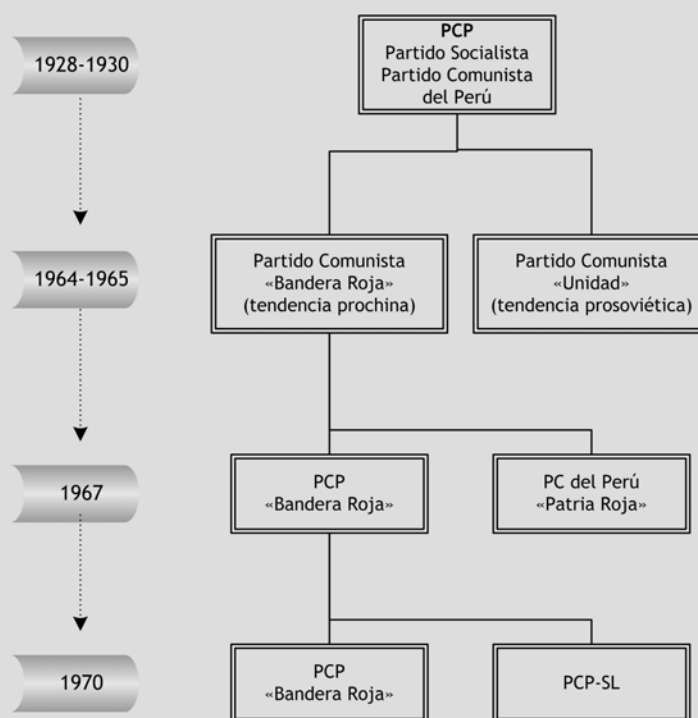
1928-1930

PCP
Partido Socialista
Partido Comunista
del Perú

1964-1965

Partido Comunista
«Bandera Roja»
(tendencia prochina)

Partido Comunista
«Unidad»
(tendencia prosoviética)

1967

PCP
«Bandera Roja»

PC del Perú
«Patria Roja»

1970

PCP
«Bandera Roja»

PCP-SL